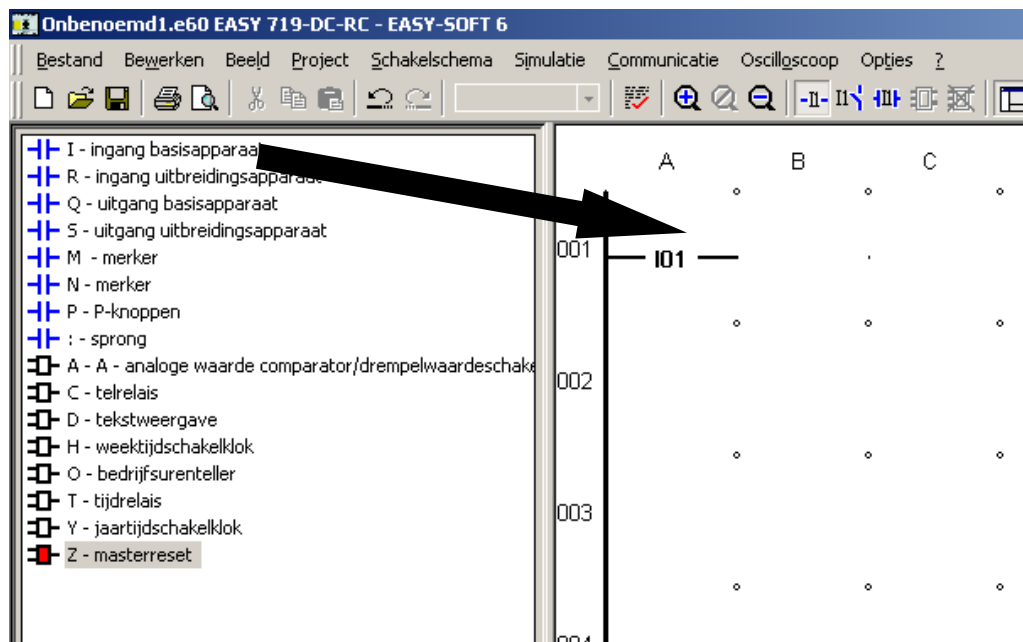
Onbenoemd1.e60 EASY 719-DC-RC - EASY-SOFT 6

Bestand Bewerken Beeld Project Schakelschema Simulatie Communicatie Oscilloscoop Opties ?

I - ingang basisapparaat
R - ingang uitbreidingsapparaat
Q - uitgang basisapparaat
S - uitgang uitbreidingsapparaat
M - merker
N - merker
P - P-knoppen
: - sprong
A - A - analoge waarde comparator/drempelwaardeschake
C - telrelais
D - tekstweergave
H - weektijdschakelklok
O - bedrijfsurenteller
T - tijdrelais
Y - jaartijdschakelklok
Z - masterreset

A B C

001 I01

002

003

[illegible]